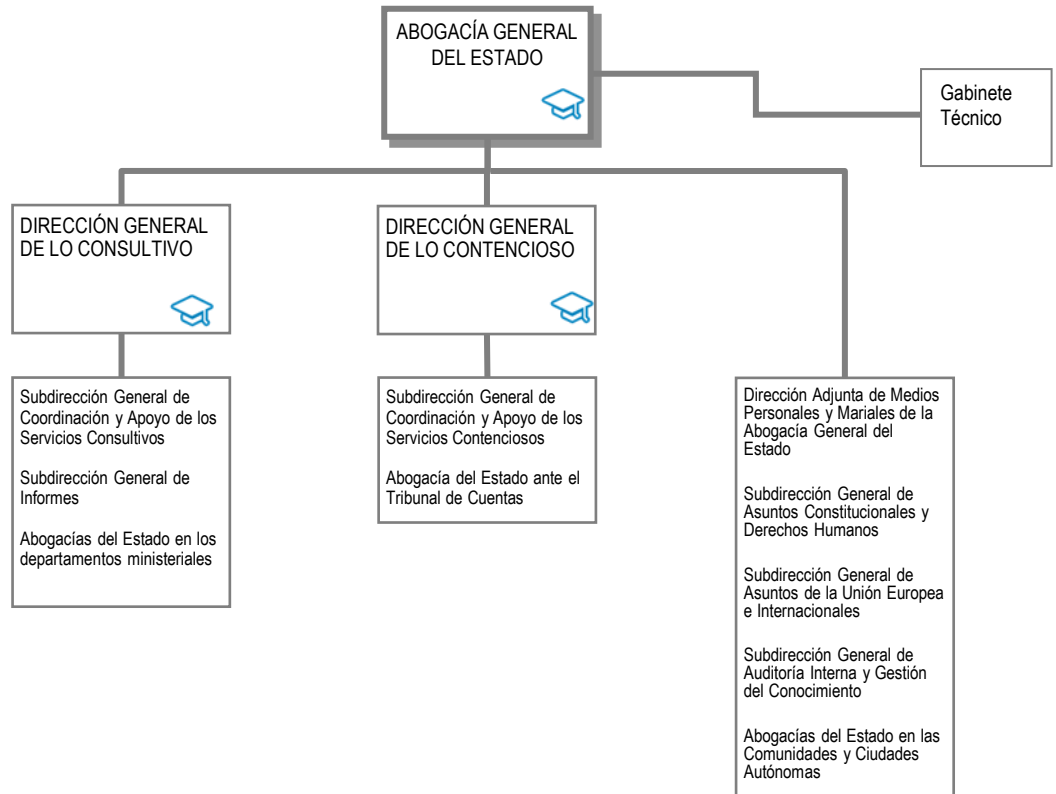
ABOGACÍA GENERAL DEL ESTADO

Gabinete Técnico

DIRECCIÓN GENERAL DE LO CONSULTIVO

DIRECCIÓN GENERAL DE LO CONTENCIOSO

Subdirección General de Coordinación y Apoyo de los Servicios Consultivos

Subdirección General de Informes

Abogacías del Estado en los departamentos ministeriales

Subdirección General de Coordinación y Apoyo de los Servicios Contenciosos

Abogacía del Estado ante el Tribunal de Cuentas

Dirección Adjunta de Medios Personales y Mariales de la Abogacía General del Estado

Subdirección General de Asuntos Constitucionales y Derechos Humanos

Subdirección General de Asuntos de la Unión Europea e Internacionales

Subdirección General de Auditoría Interna y Gestión del Conocimiento

Abogacías del Estado en las Comunidades y Ciudades Autónomas